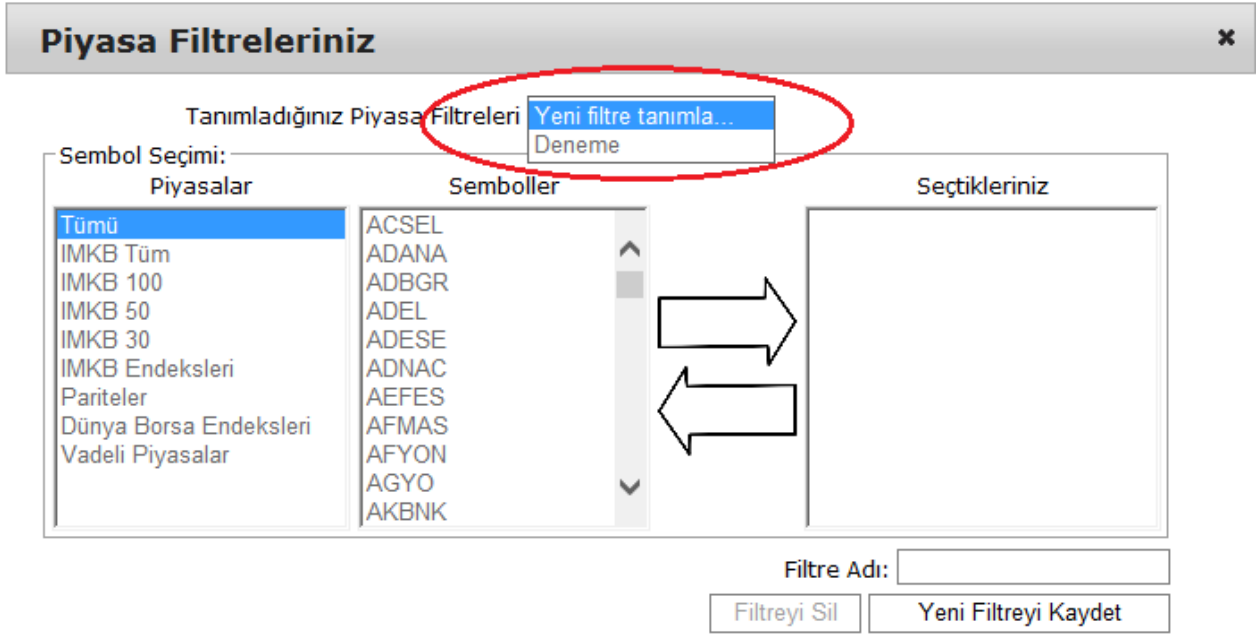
Piyasa Filtreleriniz

×

Tanımladığınız Piyasa Filtreleri Yeni filtre tanımla...
Deneme

Sembol Seçimi:

Piyasalar

Tümü
IMKB Tüm
IMKB 100
IMKB 50
IMKB 30
IMKB Endeksleri
Pariteler
Dünya Borsa Endeksleri
Vadeli Piyasalar

Semboller

ACSEL
ADANA
ADBGR
ADEL
ADESE
ADNAC
AEFES
AFMAS
AFYON
AGYO
AKBNK

Seçtikleriniz

Filtre Adı:

Filtreyi Sil

Yeni Filtreyi Kaydet